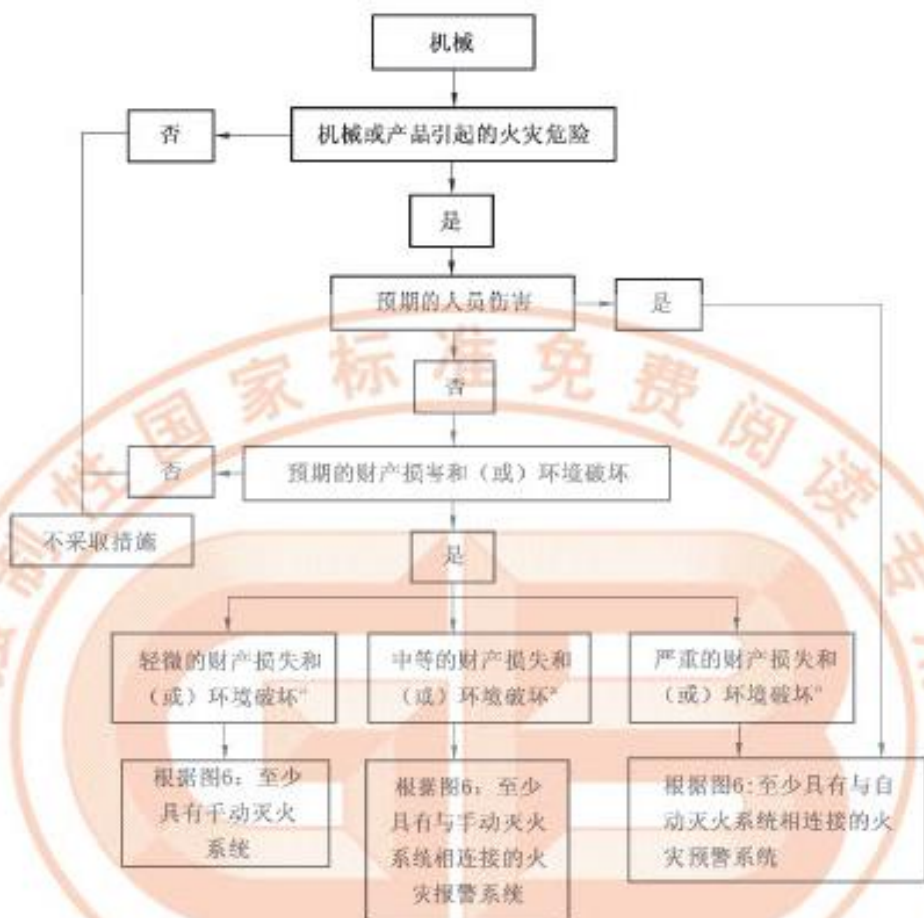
机械

否

机械或产品引起的火灾危险

是

预期的人员伤害

是

否

否

预期的财产损害和（或）环境破坏

不采取措施

是

轻微的财产损失和（或）环境破坏$^a$

中等的财产损失和（或）环境破坏$^a$

严重的财产损失和（或）环境破坏$^a$

根据图6：至少具有手动灭火系统

根据图6：至少具有与手动灭火系统相连接的火灾报警系统

根据图6：至少具有与自动灭火系统相连接的火灾预警系统

国家标准免费阅读